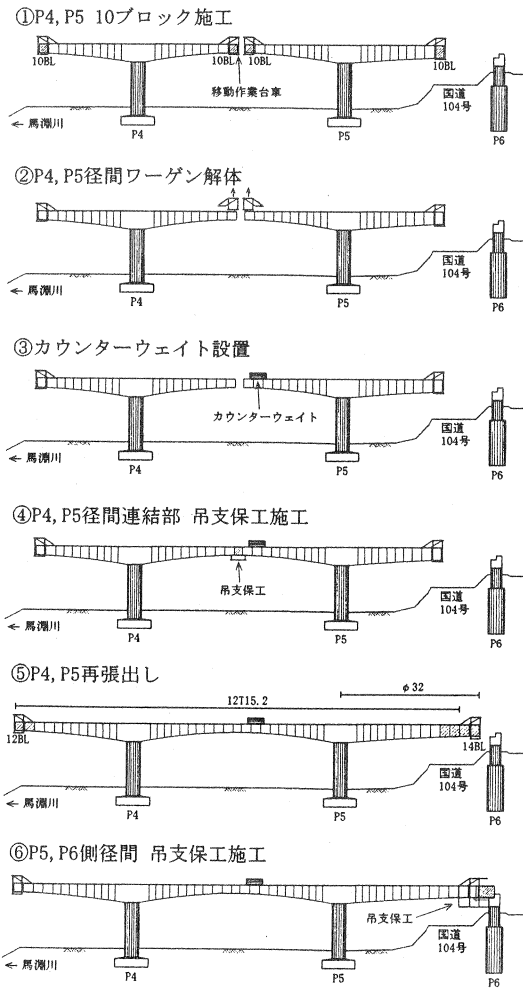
①P4, P5 10ブロック施工

10BL

10BL

10BL

移動作業台車

国道 104号

← 馬瀬川

P4

P5

P6

②P4, P5径間ワーゲン解体

国道 104号

← 馬瀬川

P4

P5

P6

③カウンターウェイト設置

カウンターウェイト

国道 104号

← 馬瀬川

P4

P5

P6

④P4, P5径間連結部 吊支保工施工

吊支保工

国道 104号

← 馬瀬川

P4

P5

P6

⑤P4, P5再張出し

12T15.2

φ32

12BL

14BL

国道 104号

← 馬瀬川

P4

P5

P6

⑥P5, P6側径間 吊支保工施工

吊支保工

国道 104号

← 馬瀬川

P4

P5

P6